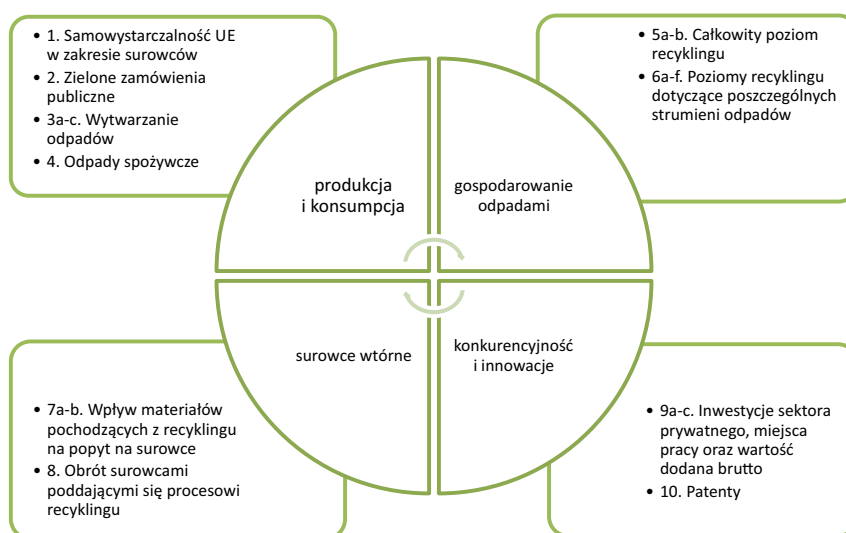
• 1. Samowystarczalność UE w zakresie surowców
• 2. Zielone zamówienia publiczne
• 3a-c. Wytwarzanie odpadów
• 4. Odpady spożywcze

• 5a-b. Całkowity poziom recyklingu
• 6a-f. Poziomy recyklingu dotyczące poszczególnych strumieni odpadów

produkcja i konsumpcja

gospodarowanie odpadami

surowce wtórne

konkurencyjność i innowacje

• 7a-b. Wpływ materiałów pochodzących z recyklingu na popyt na surowce
• 8. Obrót surowcami poddającymi się procesowi recyklingu

• 9a-c. Inwestycje sektora prywatnego, miejsca pracy oraz wartość dodana brutto
• 10. Patenty